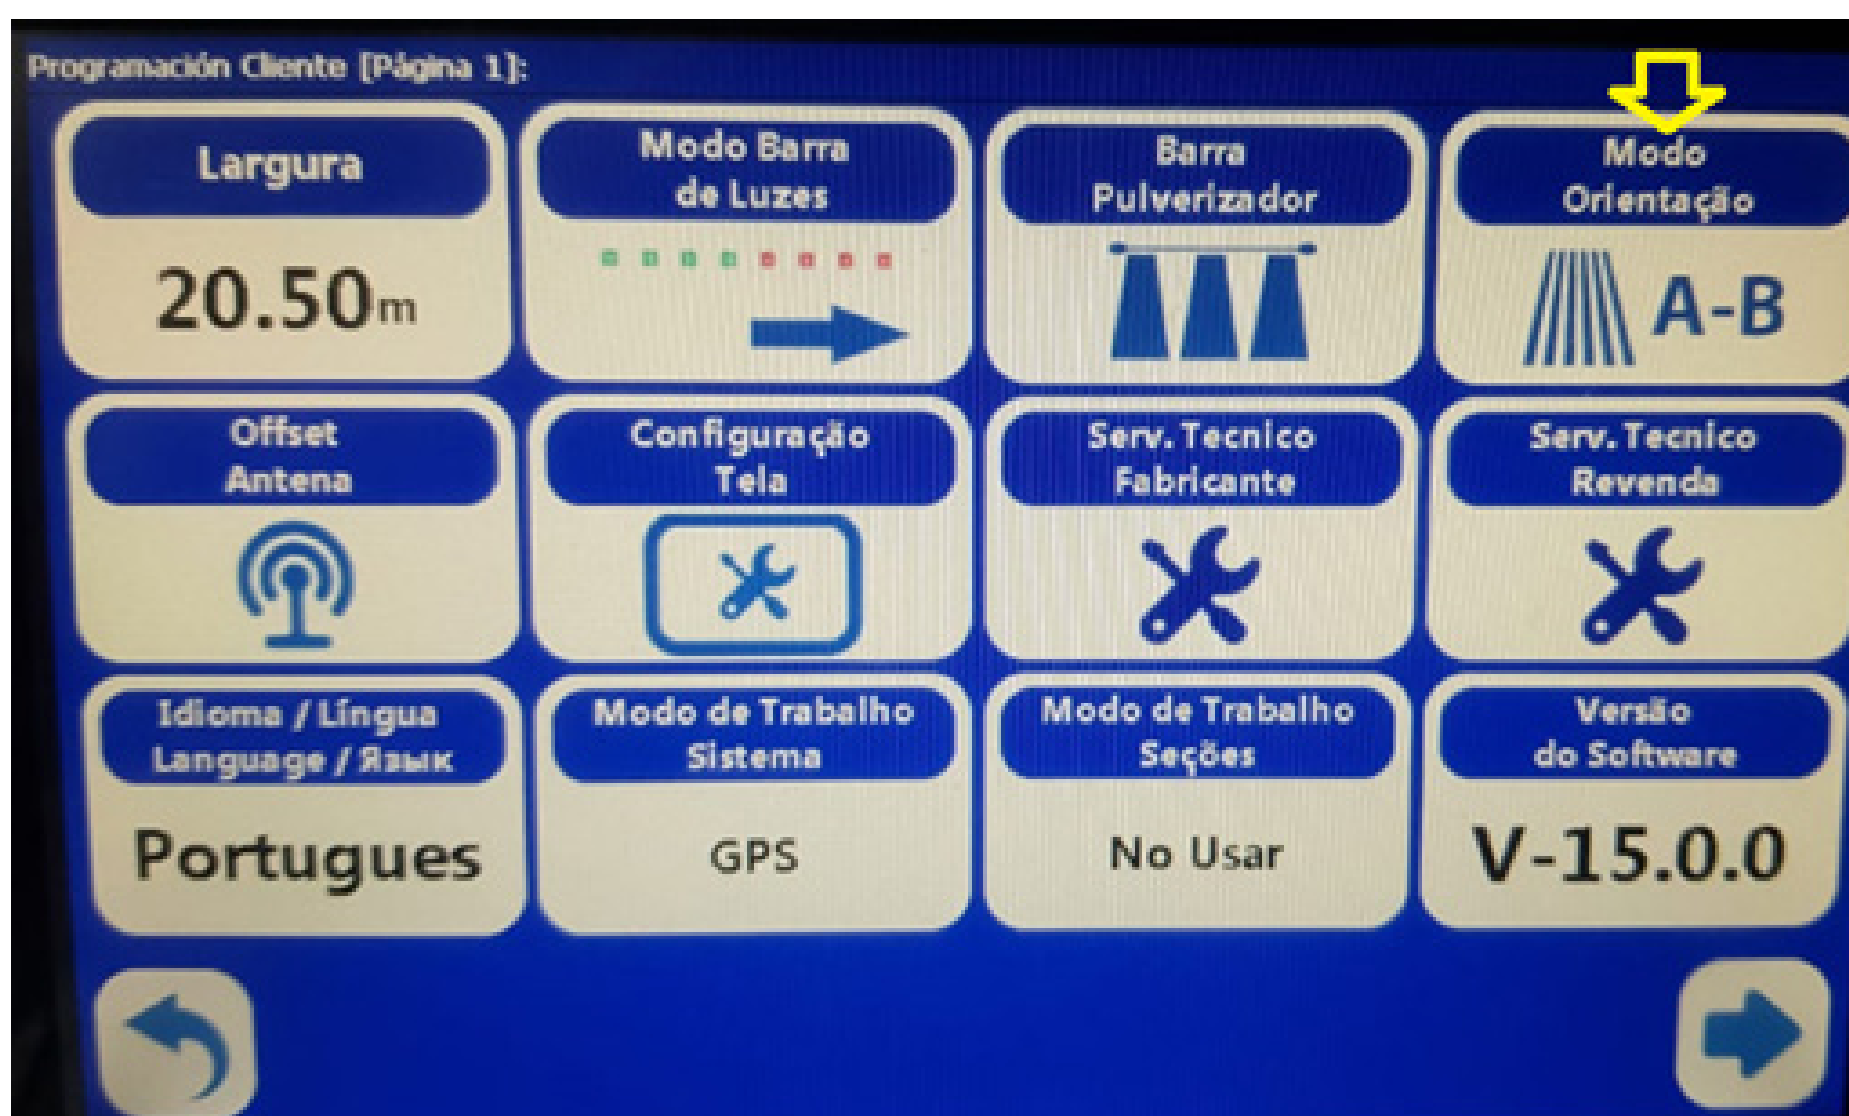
Programación Cliente [Página 1]:

Largura
20.50m

Modo Barra de Luzes

Barra Pulverizador

Modo Orientação
A-B

Offset Antena

Configuração Tela

Serv. Tecnico Fabricante

Serv. Tecnico Revenda

Idioma / Língua Language / Язык
Portugues

Modo de Trabalho Sistema
GPS

Modo de Trabalho Seções
No Usar

Versão do Software
V-15.0.0